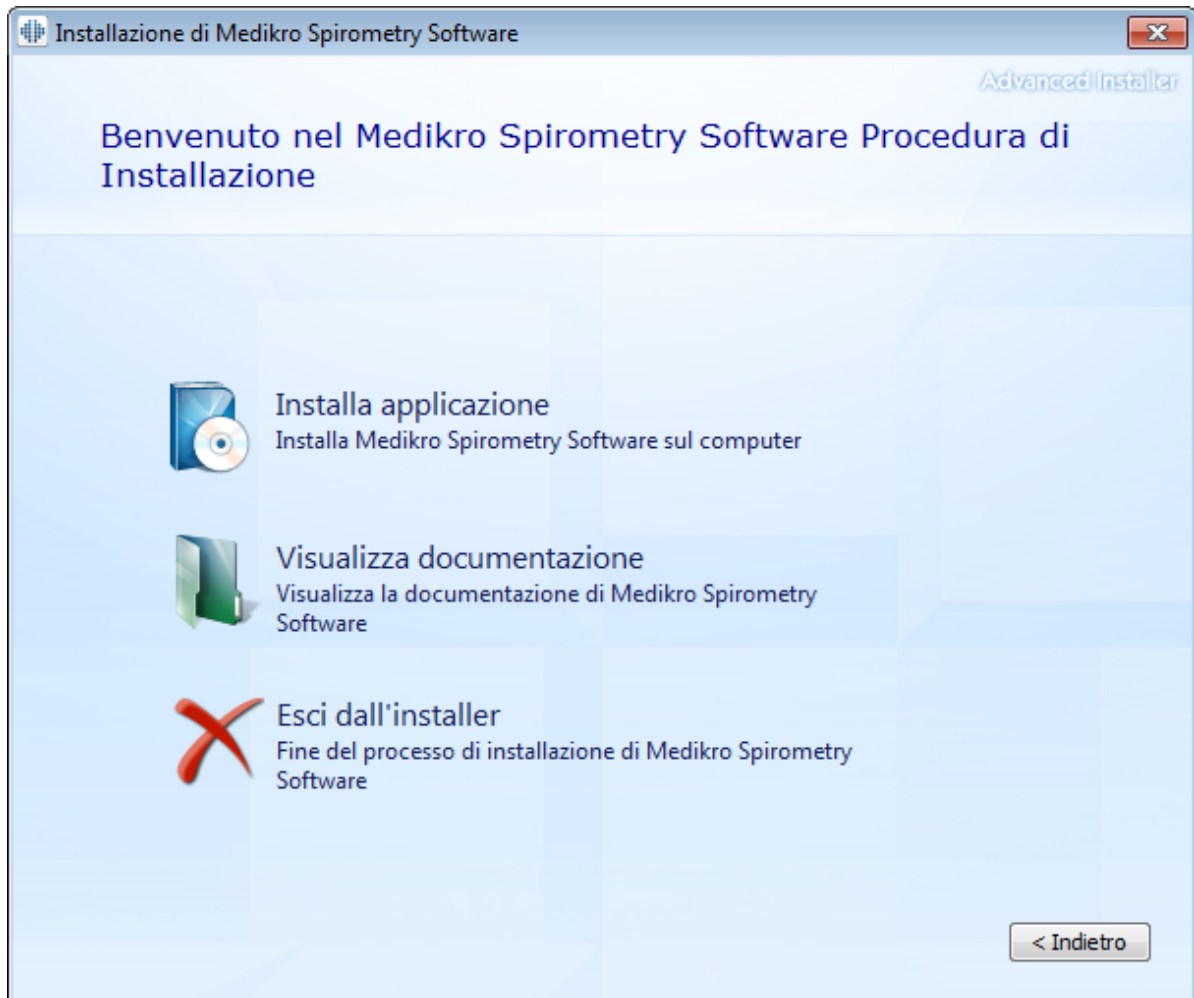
Installazione di Medikro Spirometry Software

Advanced Installer

Benvenuto nel Medikro Spirometry Software Procedura di Installazione

Installa applicazione
Installa Medikro Spirometry Software sul computer

Visualizza documentazione
Visualizza la documentazione di Medikro Spirometry Software

Esci dall'installer
Fine del processo di installazione di Medikro Spirometry Software

< Indietro